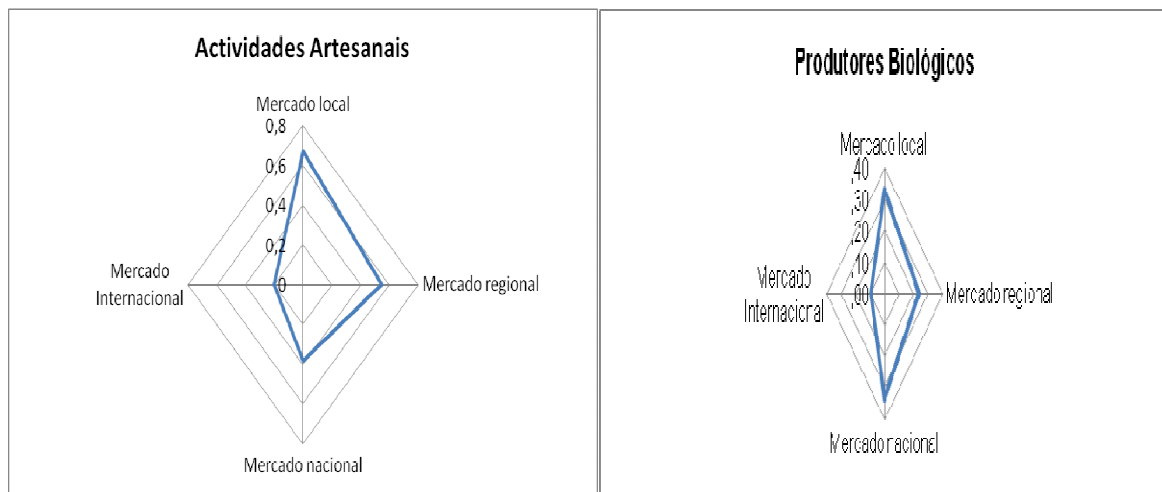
Actividades Artesanais

Mercado local

0,8

0,6

0,4

0,2

0

Mercado Internacional

Mercado regional

Mercado nacional

Produtores Biológicos

Mercado local

,40

,30

,20

,10

,00

Mercado Internacional

Mercado regional

Mercado nacional